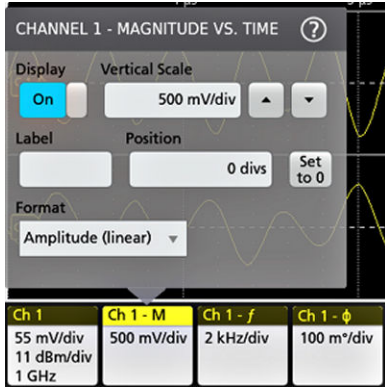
CHANNEL 1 - MAGNITUDE VS. TIME

?

Display

On

Vertical Scale

500 mV/div

Label

Position

0 divs

Set to 0

Format

Amplitude (linear)

Ch 1
55 mV/div
11 dBm/div
1 GHz

Ch 1 - M
500 mV/div

Ch 1 - $f$
2 kHz/div

Ch 1 - $\phi$
100 m°/div